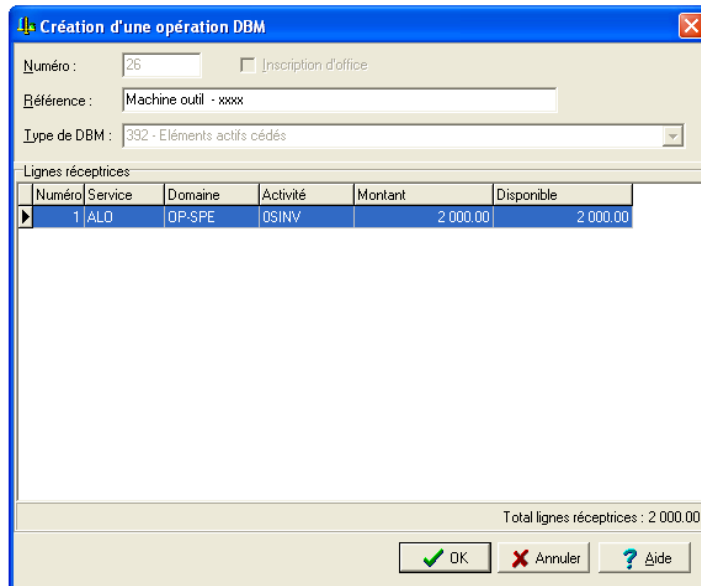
Création d'une opération DBM

Numéro : 26

Inscription d'office

Référence : Machine outil - xxxx

Type de DBM : 392 - Eléments actifs cédés

Lignes réceptrices

| Numéro | Service | Domaine | Activité | Montant | Disponible |
|---|---|---|---|---|---|
| 1 | ALO | OP-SPE | 0SINV | 2 000.00 | 2 000.00 |

Total lignes réceptrices : 2 000.00

OK
Annuler
Aide